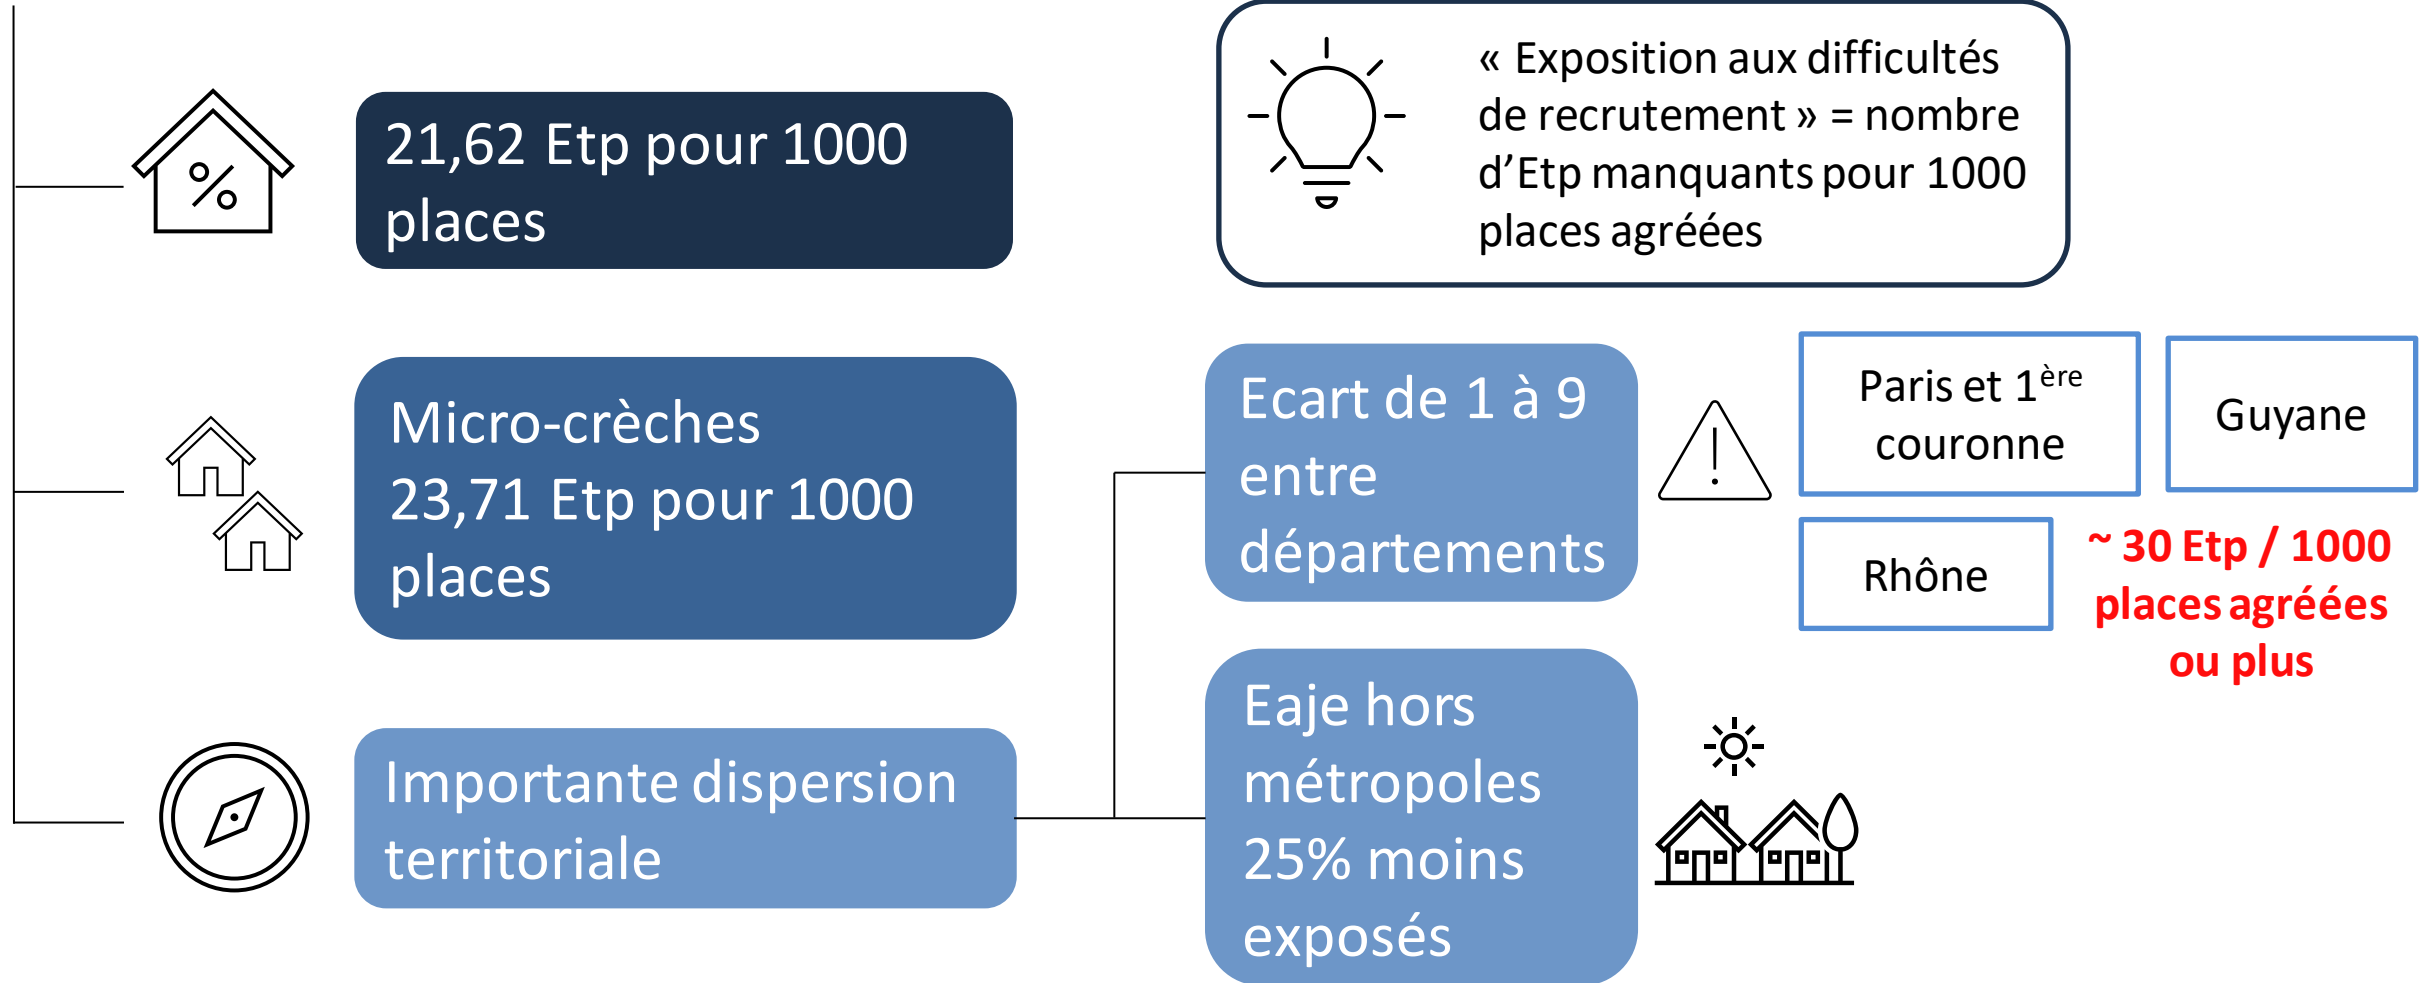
« Exposition aux difficultés de recrutement » = nombre d'Etp manquants pour 1000 places agréées

21,62 Etp pour 1000 places

Micro-crèches 23,71 Etp pour 1000 places

Ecart de 1 à 9 entre départements

Paris et 1$^{ère}$ couronne

Guyane

Rhône

~ 30 Etp / 1000 places agréées ou plus

Importante dispersion territoriale

Eaje hors métropoles 25% moins exposés